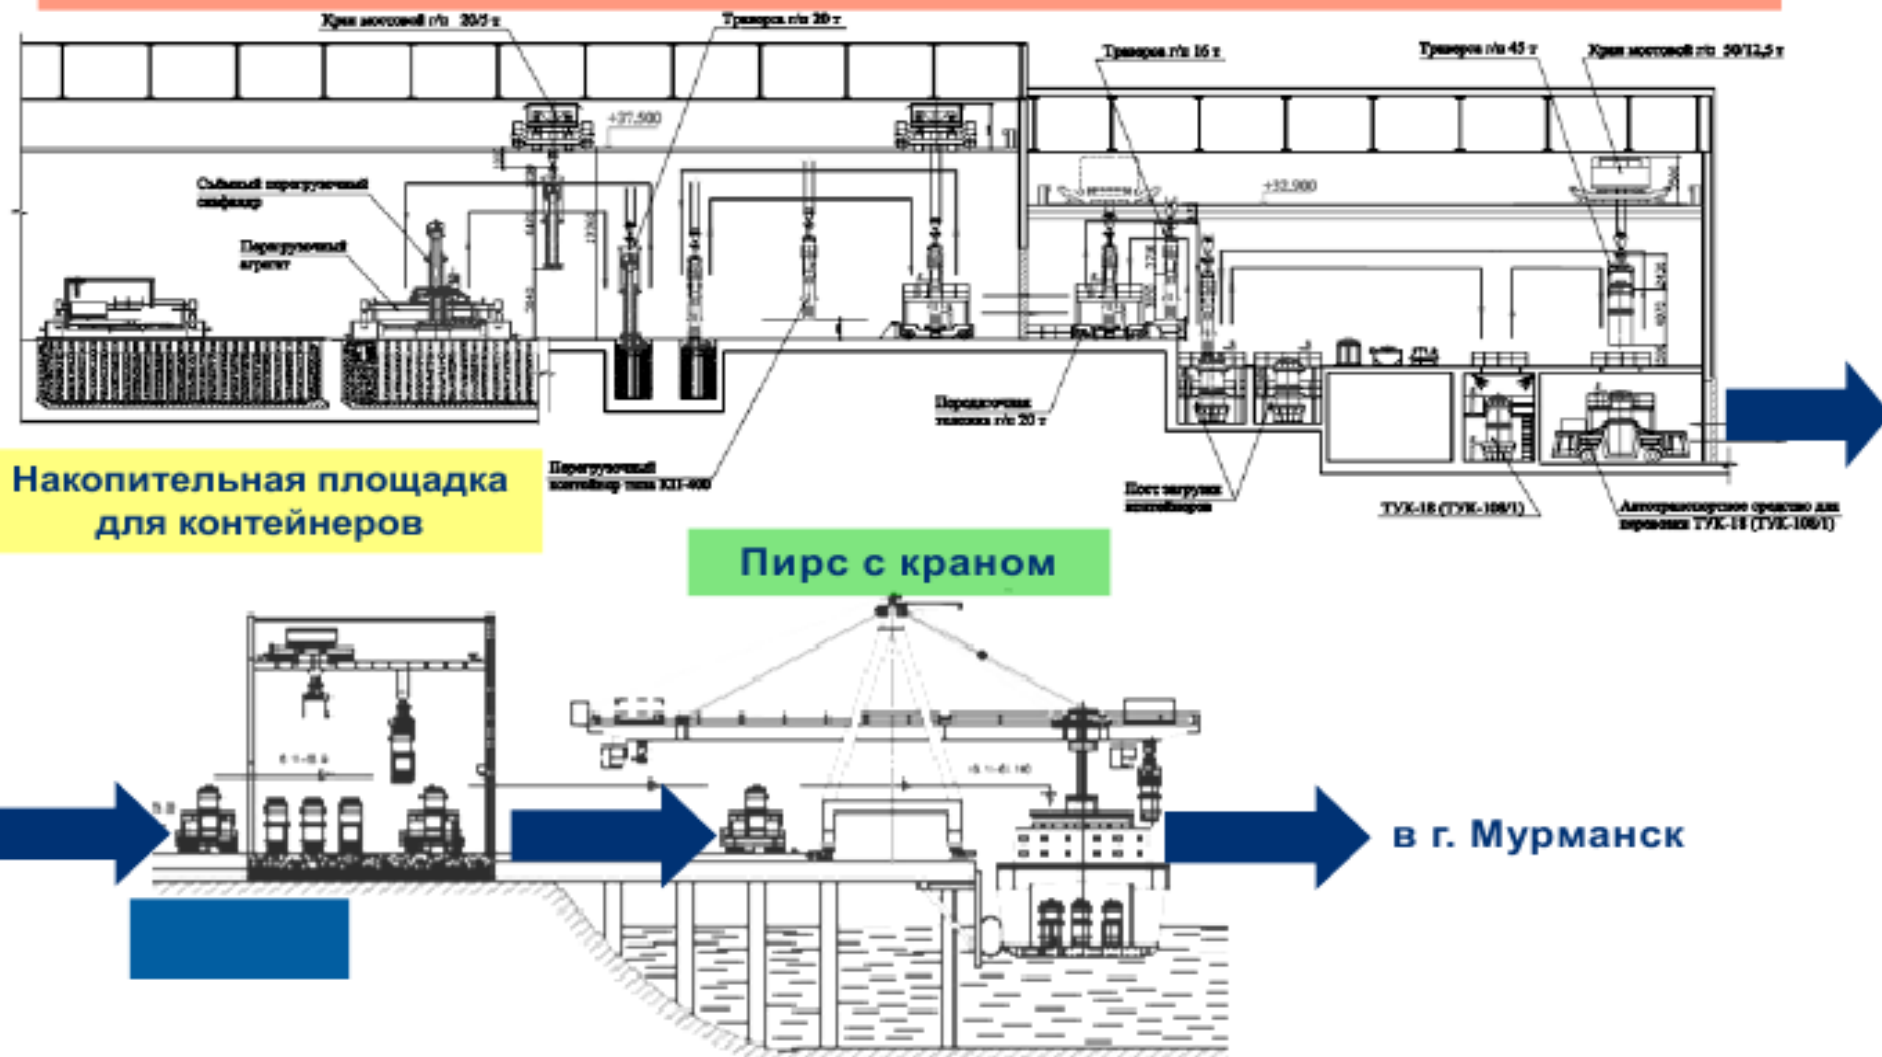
Кран мостовой г/п 20/5 т

Траверса г/п 20 т

Траверса г/п 16 т

Траверса г/п 45 т

Кран мостовой г/п 50/12,5 т

+27.500

+22.900

Съёмный перегрузочный скафандр

Перегрузочный агрегат

Передаточная тележка г/п 20 т

Перегрузочный контейнер типа КП-400

Пост загрузки контейнеров

ТУК-18 (ТУК-108/1)

Автотранспортное средство для перевозки ТУК-18 (ТУК-108/1)

Накопительная площадка для контейнеров

Пирс с краном

в г. Мурманск